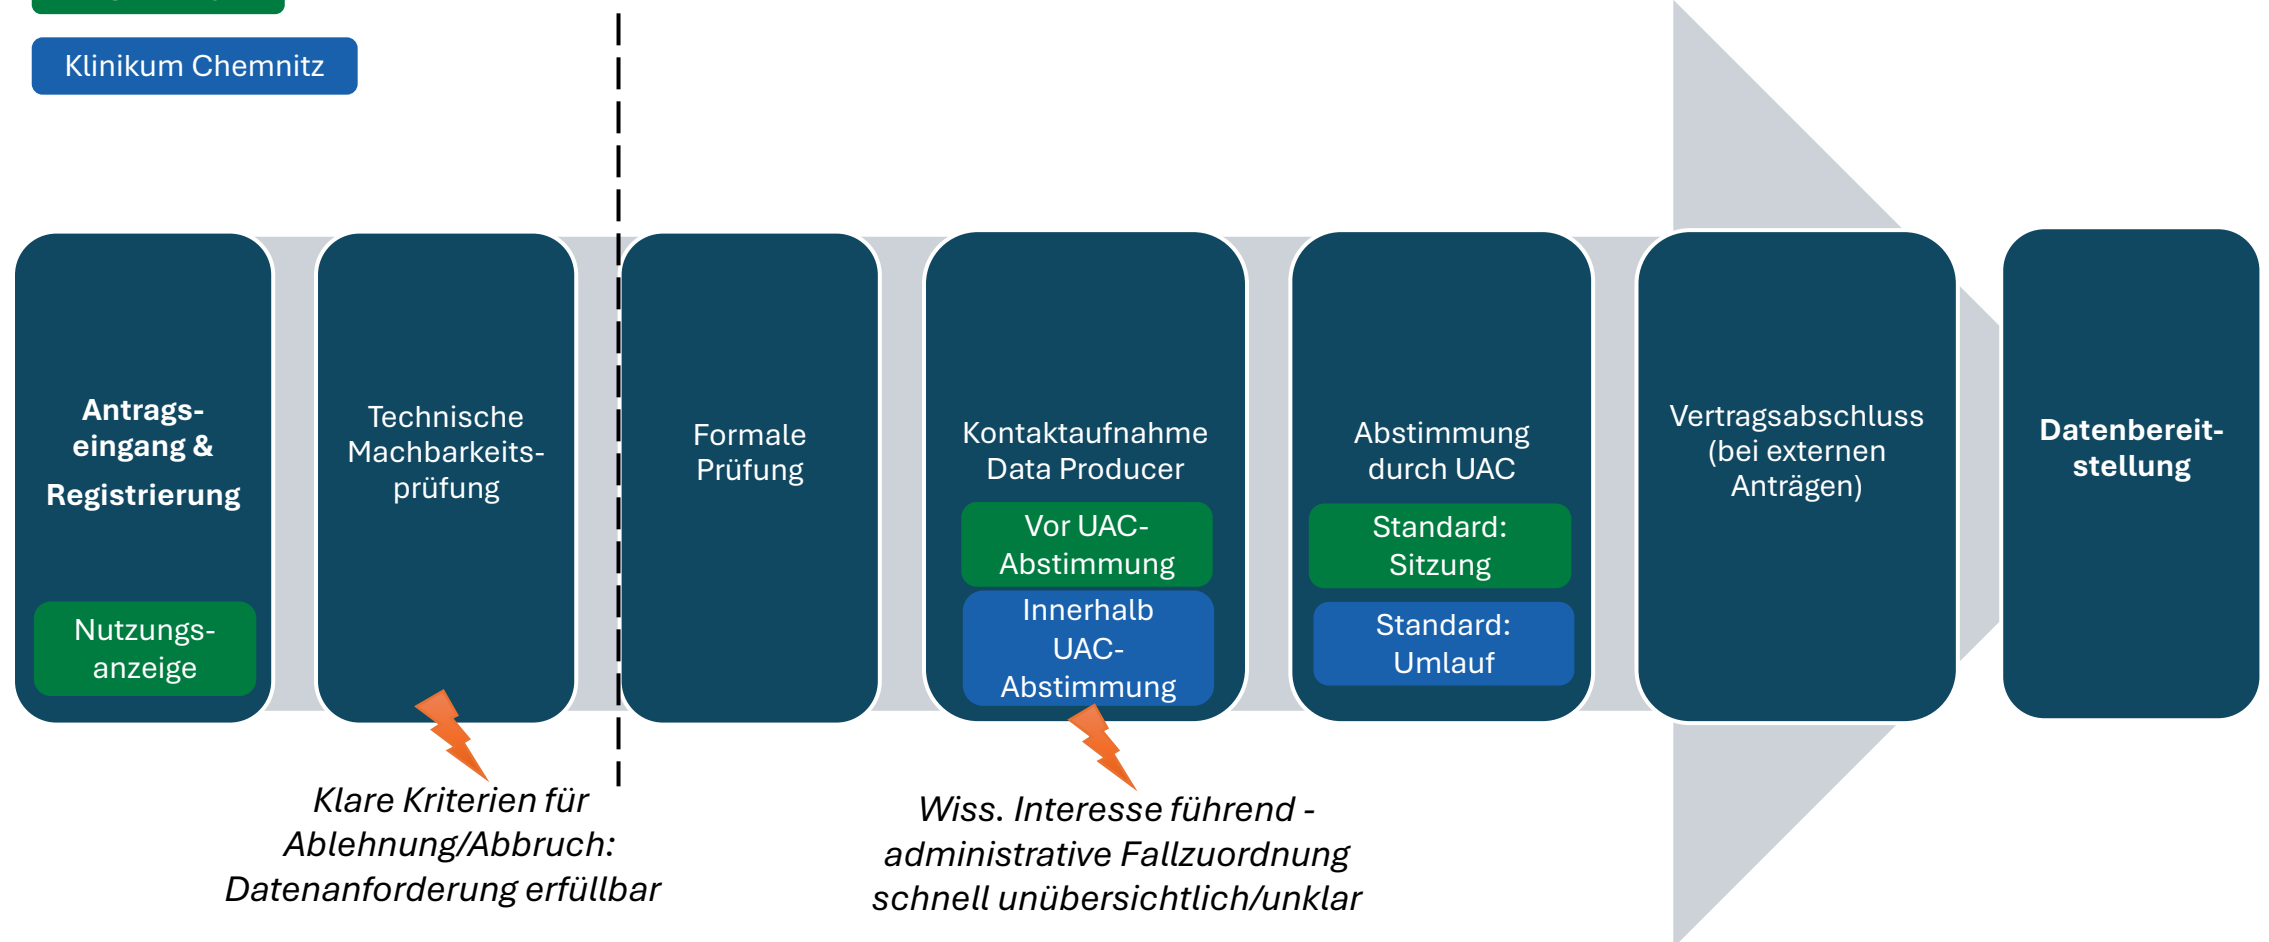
Klinikum Chemnitz

Antrags-eingang & Registrierung

Nutzungs-anzeige

Technische Machbarkeits-prüfung

Formale Prüfung

Kontaktaufnahme Data Producer

Vor UAC-Abstimmung

Innerhalb UAC-Abstimmung

Abstimmung durch UAC

Standard: Sitzung

Standard: Umlauf

Vertragsabschluss (bei externen Anträgen)

Datenbereit-stellung

Klare Kriterien für Ablehnung/Abbruch: Datenanforderung erfüllbar

Wiss. Interesse führend - administrative Fallzuordnung schnell unübersichtlich/unklar